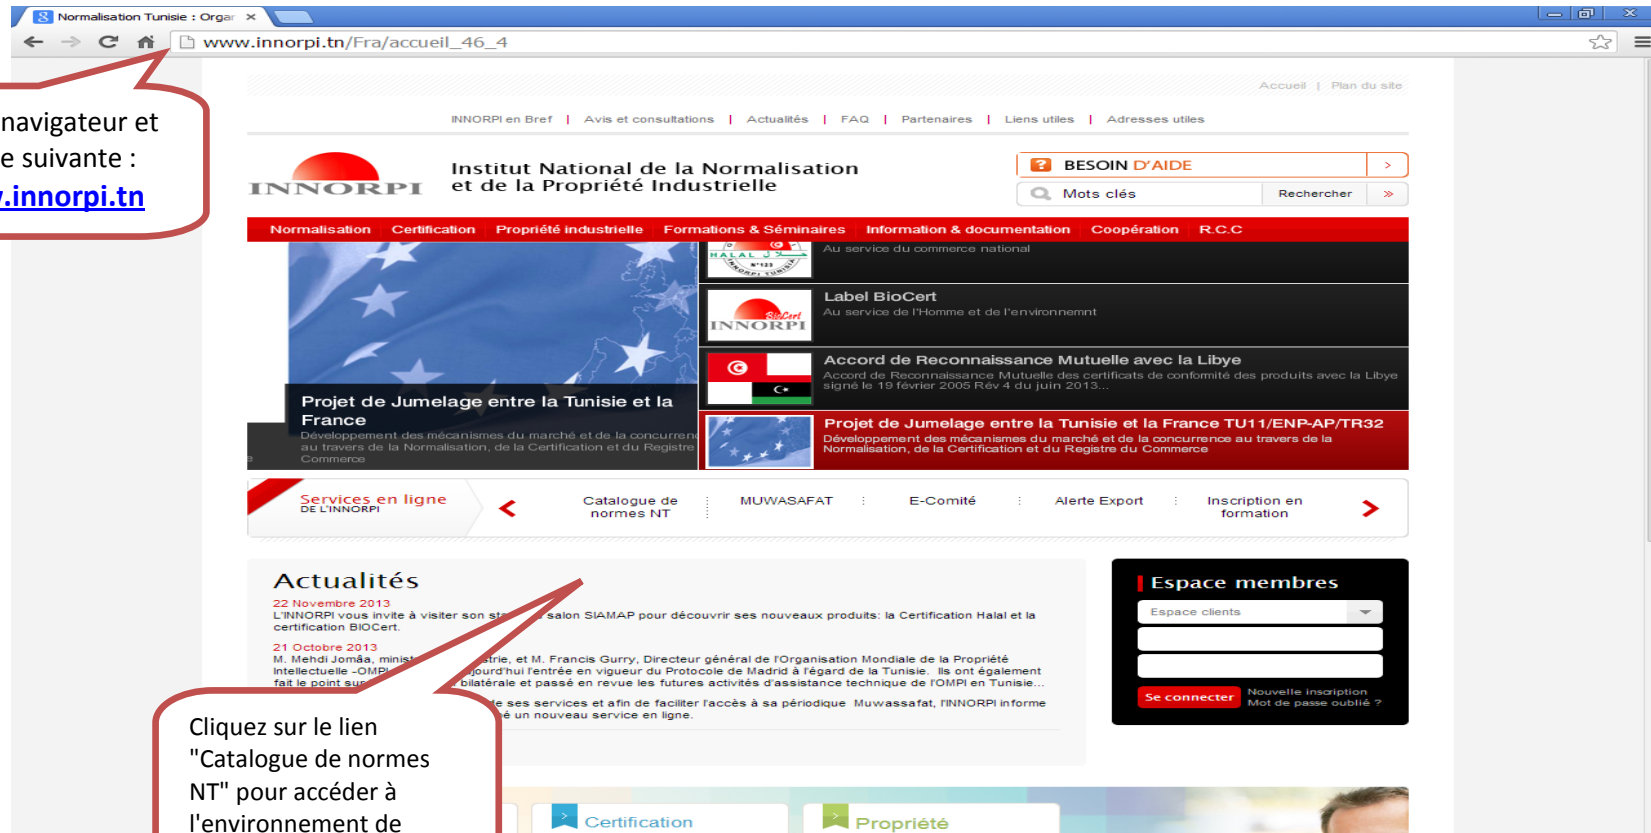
Normalisation Tunisie : Orga ×

www.innorpi.tn/Fra/accueil_46_4

navigateur et
e suivante :
.innorpi.tn

Accueil | Plan du site

INNORPI en Bref | Avis et consultations | Actualités | FAQ | Partenaires | Liens utiles | Adresses utiles

INNORPI

Institut National de la Normalisation et de la Propriété Industrielle

BESOIN D'AIDE

Mots clés Rechercher

Normalisation Certification Propriété industrielle Formations & Séminaires Information & documentation Coopération R.C.C

Au service du commerce national

Label BioCert
Au service de l'Homme et de l'environnemnt

Accord de Reconnaissance Mutuelle avec la Libye
Accord de Reconnaissance Mutuelle des certificats de conformité des produits avec la Libye signé le 19 février 2005 Rév 4 du juin 2013...

Projet de Jumelage entre la Tunisie et la France TU11/ENP-AP/TR32
Développement des mécanismes du marché et de la concurrence au travers de la Normalisation, de la Certification et du Registre du Commerce

Projet de Jumelage entre la Tunisie et la France
Développement des mécanismes du marché et de la concurrence au travers de la Normalisation, de la Certification et du Registre Commerce

Services en ligne DE L'INNORPI

Catalogue de normes NT MUWASAFAT E-Comité Alerte Export Inscription en formation

Actualités
22 Novembre 2013
L'INNORPI vous invite à visiter son st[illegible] salon SIAMAP pour découvrir ses nouveaux produits: la Certification Halal et la certification BIOCert.
21 Octobre 2013
M. Mehdi Jomâa, minist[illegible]trie, et M. Francis Gurry, Directeur général de l'Organisation Mondiale de la Propriété Intellectuelle -OMP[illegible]ourd'hui l'entrée en vigueur du Protocole de Madrid à l'égard de la Tunisie. Ils ont également fait le point su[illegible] bilatérale et passé en revue les futures activités d'assistance technique de l'OMPI en Tunisie...
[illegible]e ses services et afin de faciliter l'accès à sa périodique Muwassafat, l'INNORPI informe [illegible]é un nouveau service en ligne.

Cliquez sur le lien "Catalogue de normes NT" pour accéder à l'environnement de

Espace membres
Espace clients
Se connecter Nouvelle inscription Mot de passe oublié ?

Certification Propriété